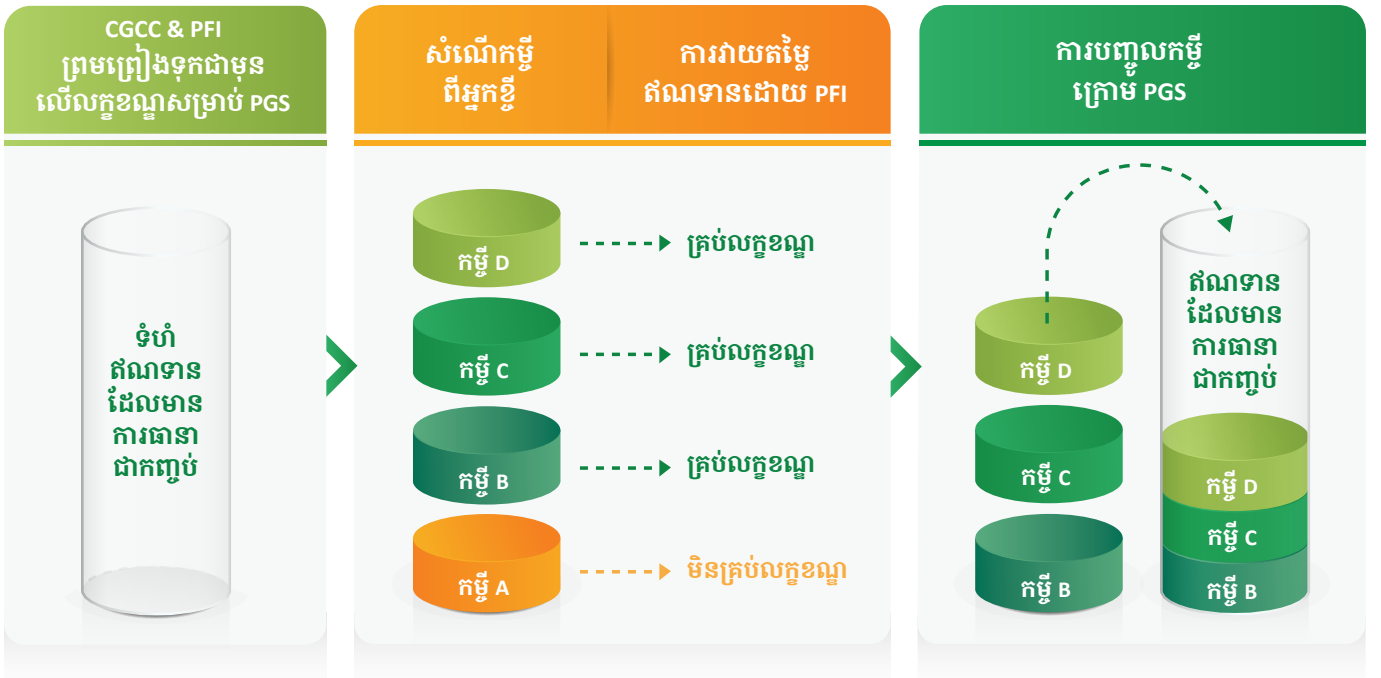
CGCC & PFI ព្រមព្រៀងទុកជាមុនលើលក្ខខណ្ឌសម្រាប់ PGS

ទំហំឥណទានដែលមានការធានាជាកញ្ចប់

សំណើកម្ចីពីអ្នកខ្ចី

ការវាយតម្លៃឥណទានដោយ PFI

កម្ចី D
គ្រប់លក្ខខណ្ឌ

កម្ចី C
គ្រប់លក្ខខណ្ឌ

កម្ចី B
គ្រប់លក្ខខណ្ឌ

កម្ចី A
មិនគ្រប់លក្ខខណ្ឌ

ការបញ្ចូលកម្ចីក្រោម PGS

កម្ចី D
កម្ចី C
កម្ចី B

ឥណទានដែលមានការធានាជាកញ្ចប់

កម្ចី D
កម្ចី C
កម្ចី B